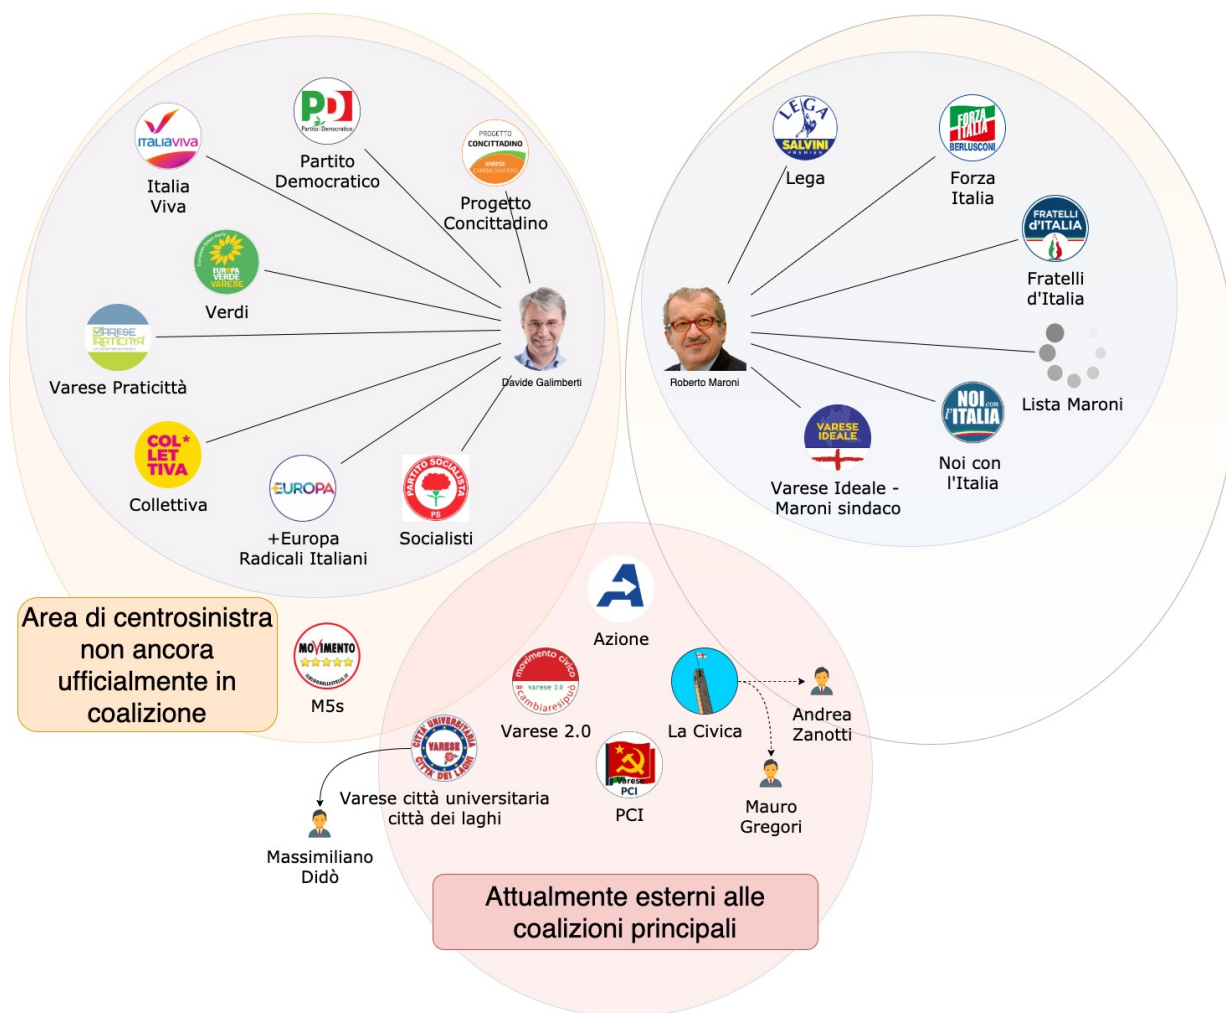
ITALIAVIVA
Italia Viva

Partito Democratico
Partito Democratico

PROGETTO CONCITTADINO VARESE
Progetto Concittadino

EUROPA VERDE VARESE
Verdi

VARESE PRATICITTÀ
Varese Praticittà

COL LET TIVA
Collettiva

+EUROPA
+Europa Radicali Italiani

PARTITO SOCIALISTA PS
Socialisti

Davide Galimberti

LEGA SALVINI PREMIER
Lega

FORZA ITALIA BERLUSCONI
Forza Italia

FRATELLI D'ITALIA
Fratelli d'Italia

Roberto Maroni

Lista Maroni

NOI con l'ITALIA
Noi con l'Italia

VARESE IDEALE
Varese Ideale - Maroni sindaco

Area di centrosinistra non ancora ufficialmente in coalizione

MOVIMENTO
M5s

Azione

movimento civico varese 2.0 #cambiaresipuò
Varese 2.0

La Civica

Andrea Zanotti

CITTÀ UNIVERSITARIA VARESE CITTÀ DEI LAGHI
Varese città universitaria città dei laghi

Varese PCI
PCI

Mauro Gregori

Massimiliano Didò

Attualmente esterni alle coalizioni principali